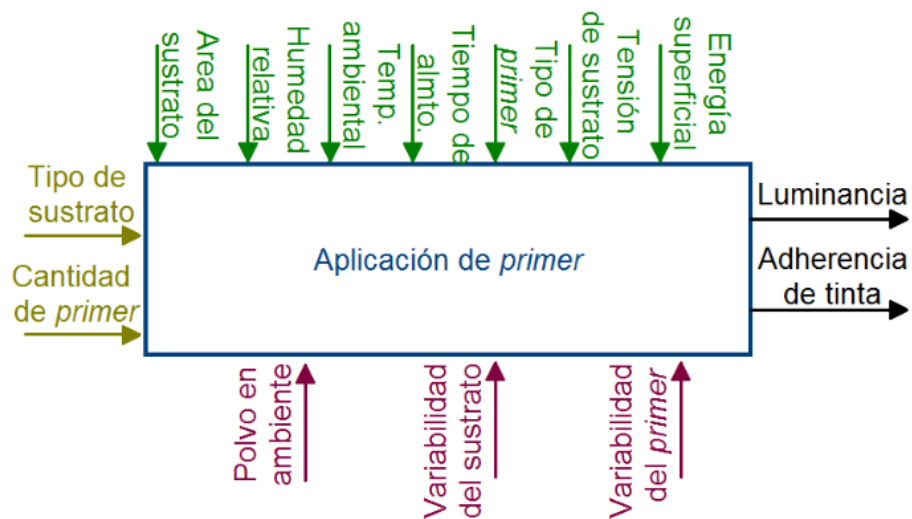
Area del sustrato

Humedad relativa

Temp. ambiental

Tiempo de almto.

Tipo de primer

Tensión de sustrato

Energía superficial

Tipo de sustrato

Cantidad de primer

Aplicación de primer

Luminancia

Adherencia de tinta

Polvo en ambiente

Variabilidad del sustrato

Variabilidad del primer